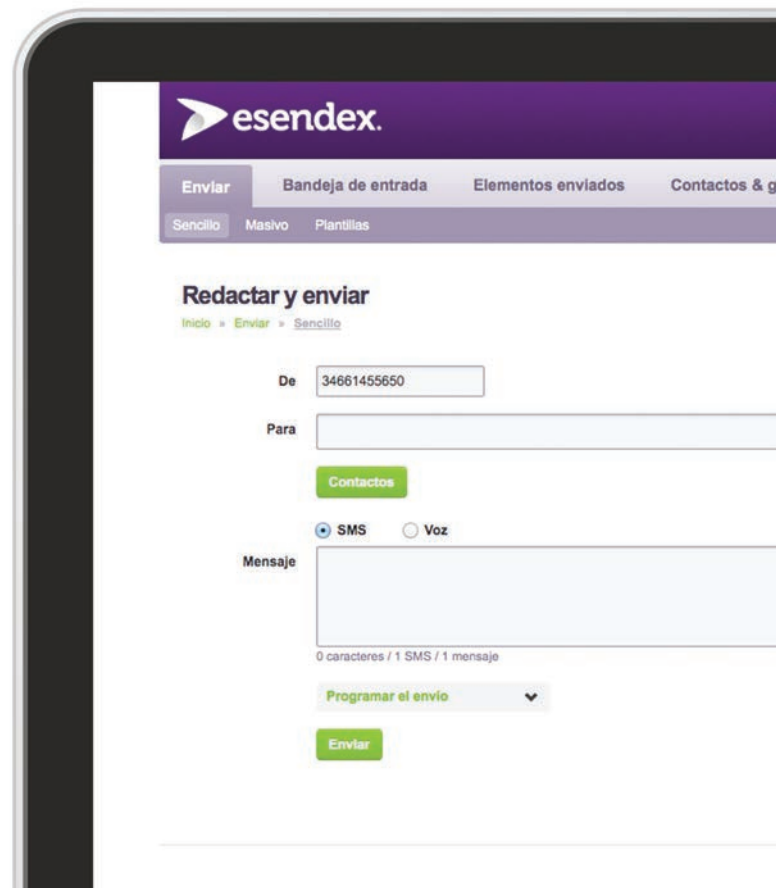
esendex.

Enviar | Bandeja de entrada | Elementos enviados | Contactos & g

Sencillo | Masivo | Plantillas

Redactar y enviar

Inicio » Enviar » Sencillo

De 34661455650

Para

Contactos

SMS Voz

Mensaje

0 caracteres / 1 SMS / 1 mensaje

Programar el envio

Enviar